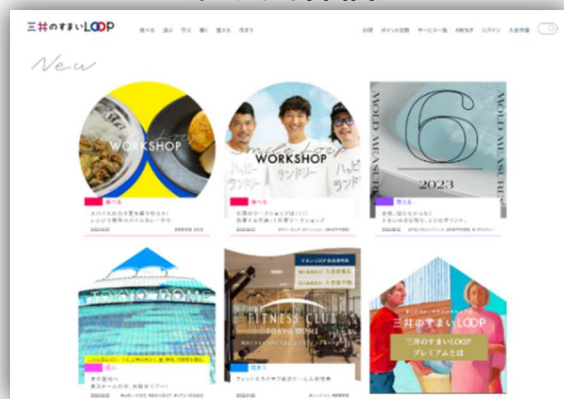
三井のすまいLOOP

食べる 遊ぶ 学ぶ 働く 整える 住まう

お得 ポイント交換 サービス一覧 ABOUT ログイン 入会特典

New

WORKSHOP

食べる

スパイスの力で夏を乗り切ろう！レシピと簡単スパイスカレー作り

WORKSHOP

ハッピーランドリー

食べる

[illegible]

MOLD MEASURES

6

2023

整える

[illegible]

TOKYO DOME

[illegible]

遊ぶ

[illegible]

FITNESS CLUB TOKYO DOME

整える

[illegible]

三井のすまいLOOP

三井のすまいLOOP プレミアムとは